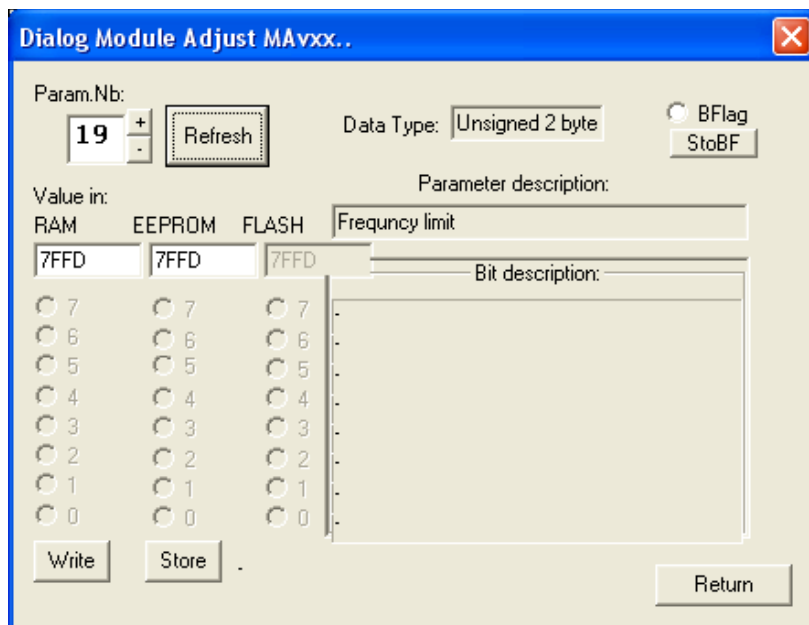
Dialog Module Adjust MAvxx..

Param.Nb:
19 + -
Refresh

Data Type: Unsigned 2 byte

BFlag
StoBF

Value in:
RAM EEPROM FLASH

Parameter description:
Frequncy limit

7FFD 7FFD 7FFD

Bit description:

| RAM | EEPROM | FLASH | Bit description |
|---|---|---|---|
| 7 | 7 | 7 | - |
| 6 | 6 | 6 | - |
| 5 | 5 | 5 | - |
| 4 | 4 | 4 | - |
| 3 | 3 | 3 | - |
| 2 | 2 | 2 | - |
| 1 | 1 | 1 | - |
| 0 | 0 | 0 | - |

Write Store -

Return